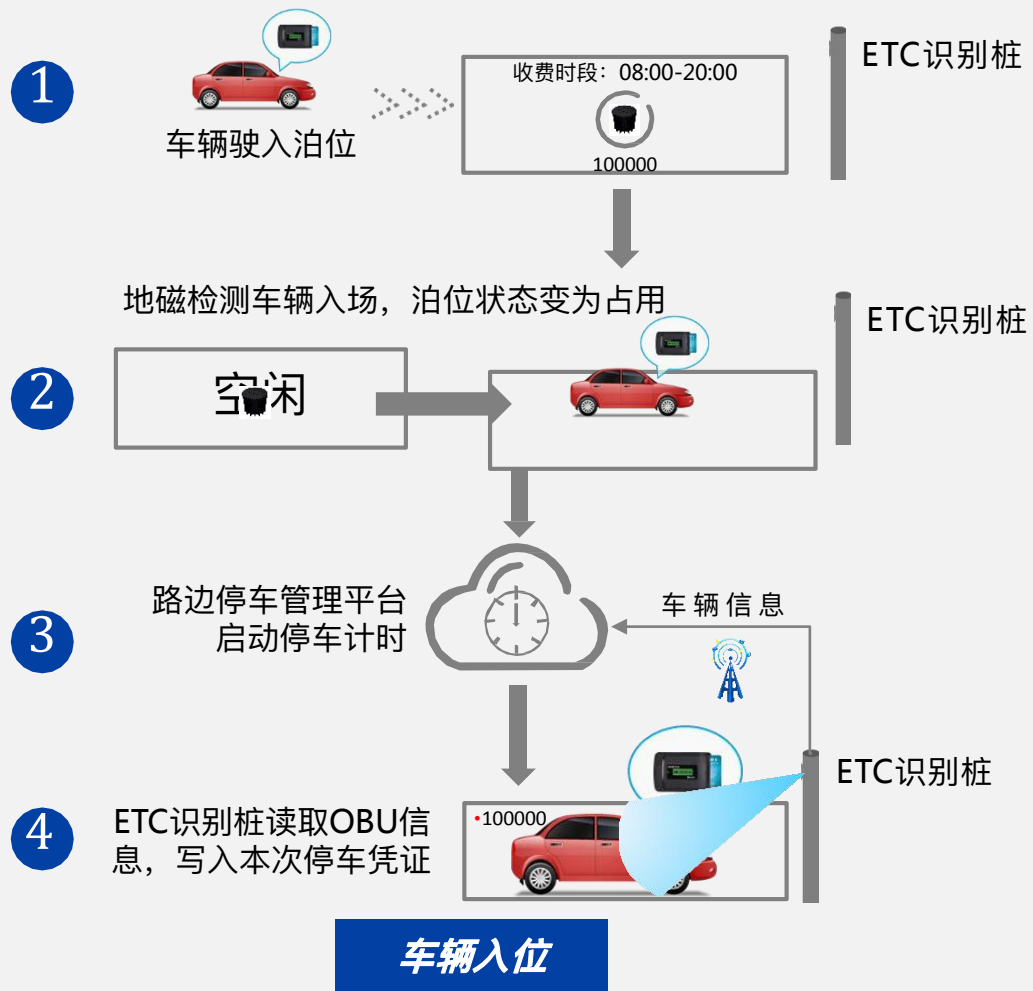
1

车辆驶入泊位

收费时段：08:00-20:00

100000

ETC识别桩

地磁检测车辆入场，泊位状态变为占用

ETC识别桩

2

空闲

3

路边停车管理平台
启动停车计时

车 辆 信 息

ETC识别桩

4

ETC识别桩读取OBU信息，写入本次停车凭证

100000

车辆入位